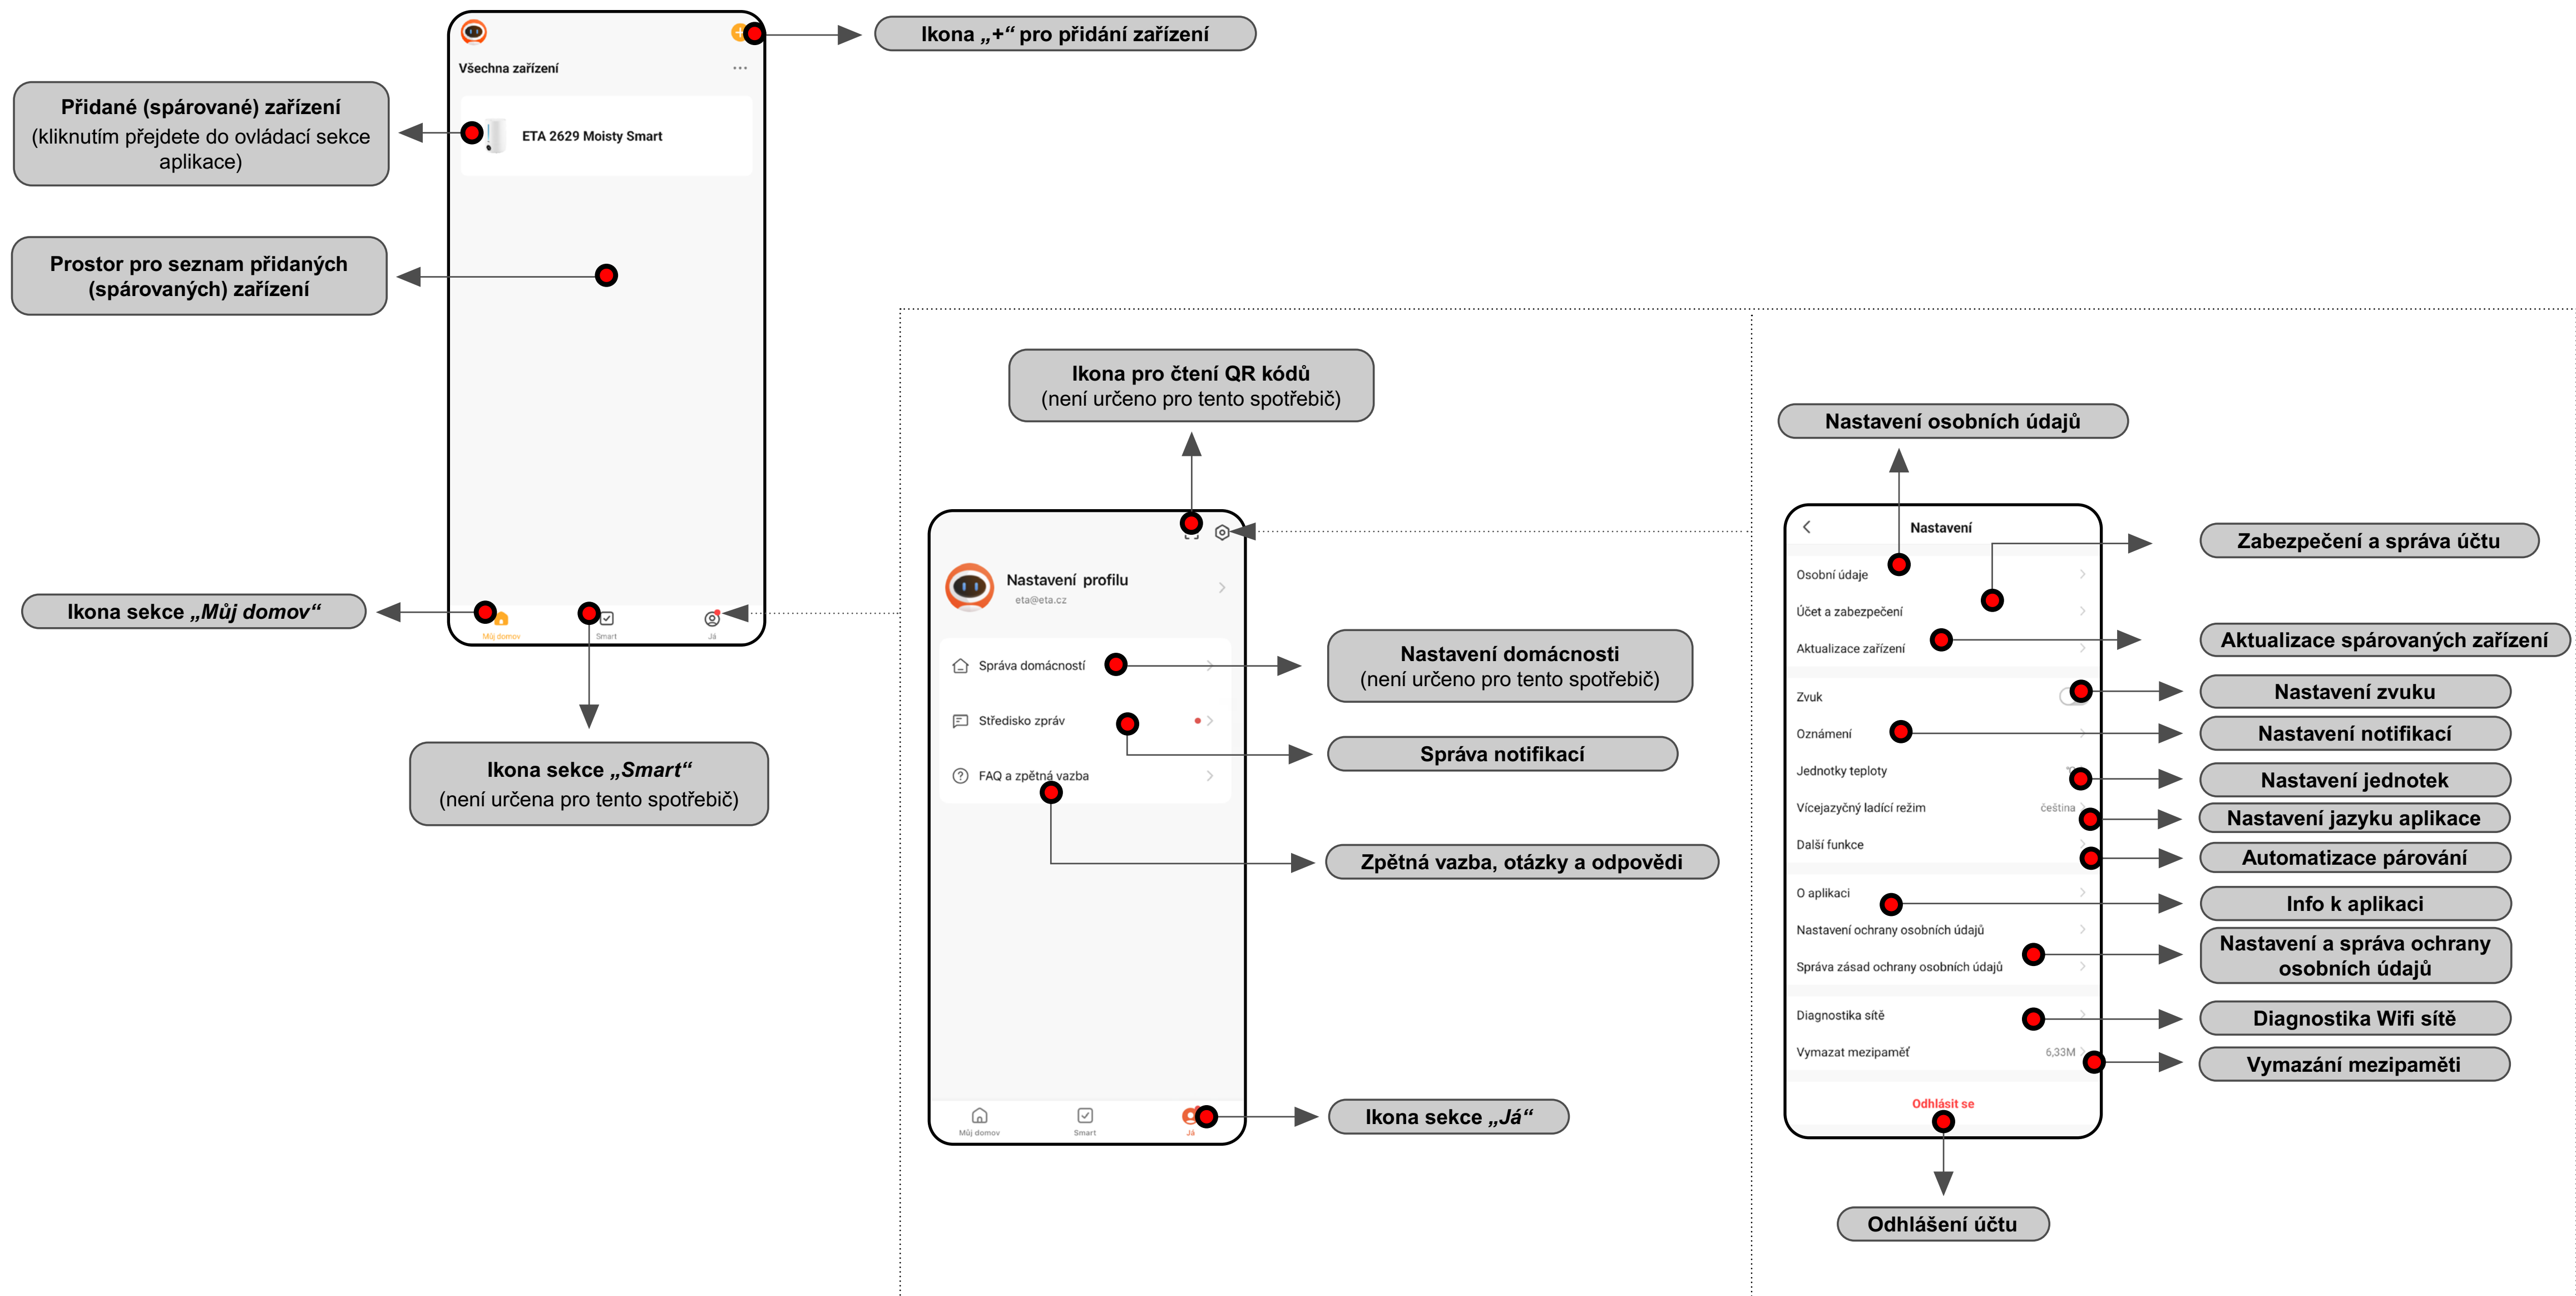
Všechna zařízení

ETA 2629 Moisty Smart

Ikona „+“ pro přidání zařízení

Přidané (spárované) zařízení
(kliknutím přejdete do ovládací sekce aplikace)

Prostor pro seznam přidaných (spárovaných) zařízení

Můj domov Smart Já

Ikona sekce „Můj domov“

Ikona sekce „Smart“
(není určena pro tento spotřebič)

Ikona pro čtení QR kódů
(není určeno pro tento spotřebič)

Nastavení profilu
eta@eta.cz

Správa domácností

Středisko zpráv

FAQ a zpětná vazba

Nastavení domácnosti
(není určeno pro tento spotřebič)

Správa notifikací

Zpětná vazba, otázky a odpovědi

Můj domov Smart Já

Ikona sekce „Já“

Nastavení osobních údajů

Nastavení

Osobní údaje

Účet a zabezpečení

Aktualizace zařízení

Zvuk

Oznámení

Jednotky teploty

Vícejazyčný ladící režim čeština

Další funkce

O aplikaci

Nastavení ochrany osobních údajů

Správa zásad ochrany osobních údajů

Diagnostika sítě

Vymazat mezipaměť 6,33M

Odhlásit se

Zabezpečení a správa účtu

Aktualizace spárovaných zařízení

Nastavení zvuku

Nastavení notifikací

Nastavení jednotek

Nastavení jazyku aplikace

Automatizace párování

Info k aplikaci

Nastavení a správa ochrany osobních údajů

Diagnostika Wifi sítě

Vymazání mezipaměti

Odhlášení účtu